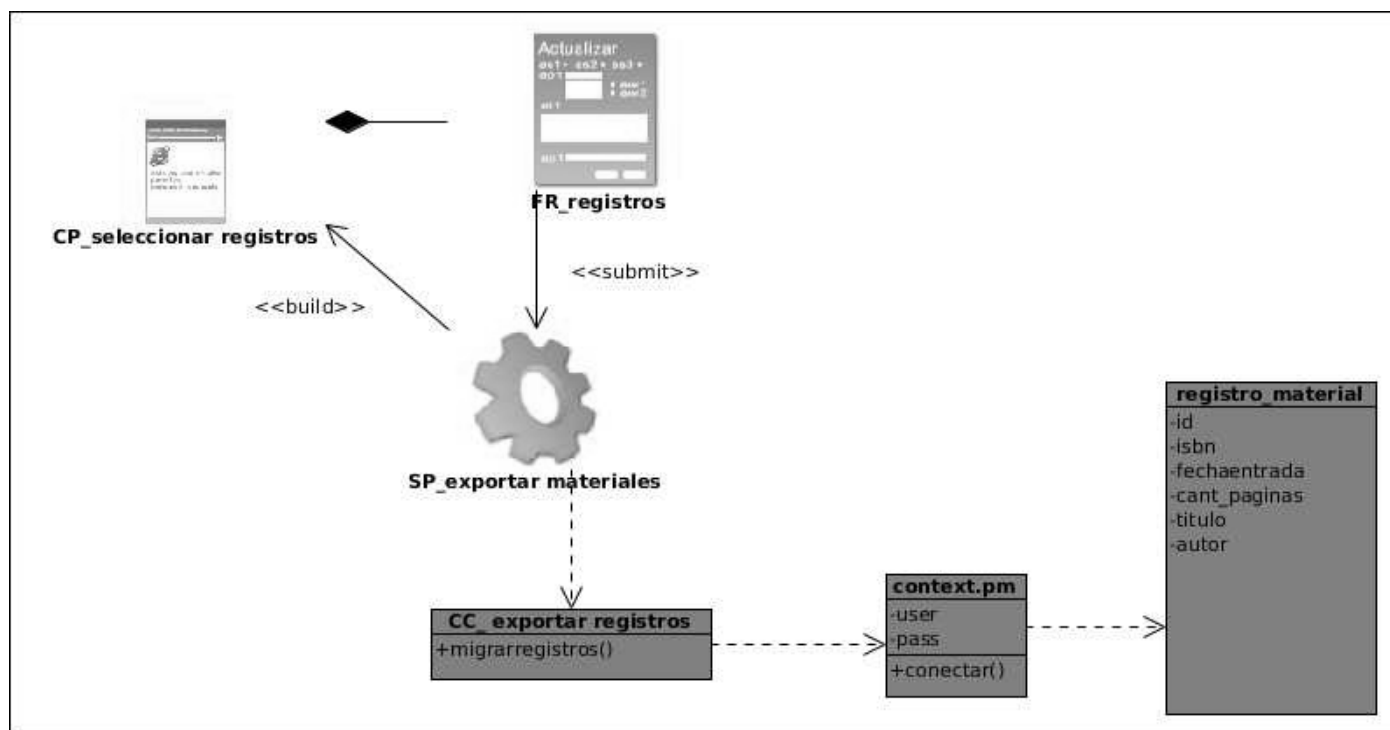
Actualizar

CP_seleccionar registros

FR_registros

<<submit>>

<<build>>

SP_exportar materiales

| CC_ exportar registros |
|---|
| +migrarregistros() |

| context.pm |
|---|
| -user |
| -pass |
| +conectar() |

| registro_material |
|---|
| -id |
| -isbn |
| -fechaentrada |
| -cant_paginas |
| -titulo |
| -autor |